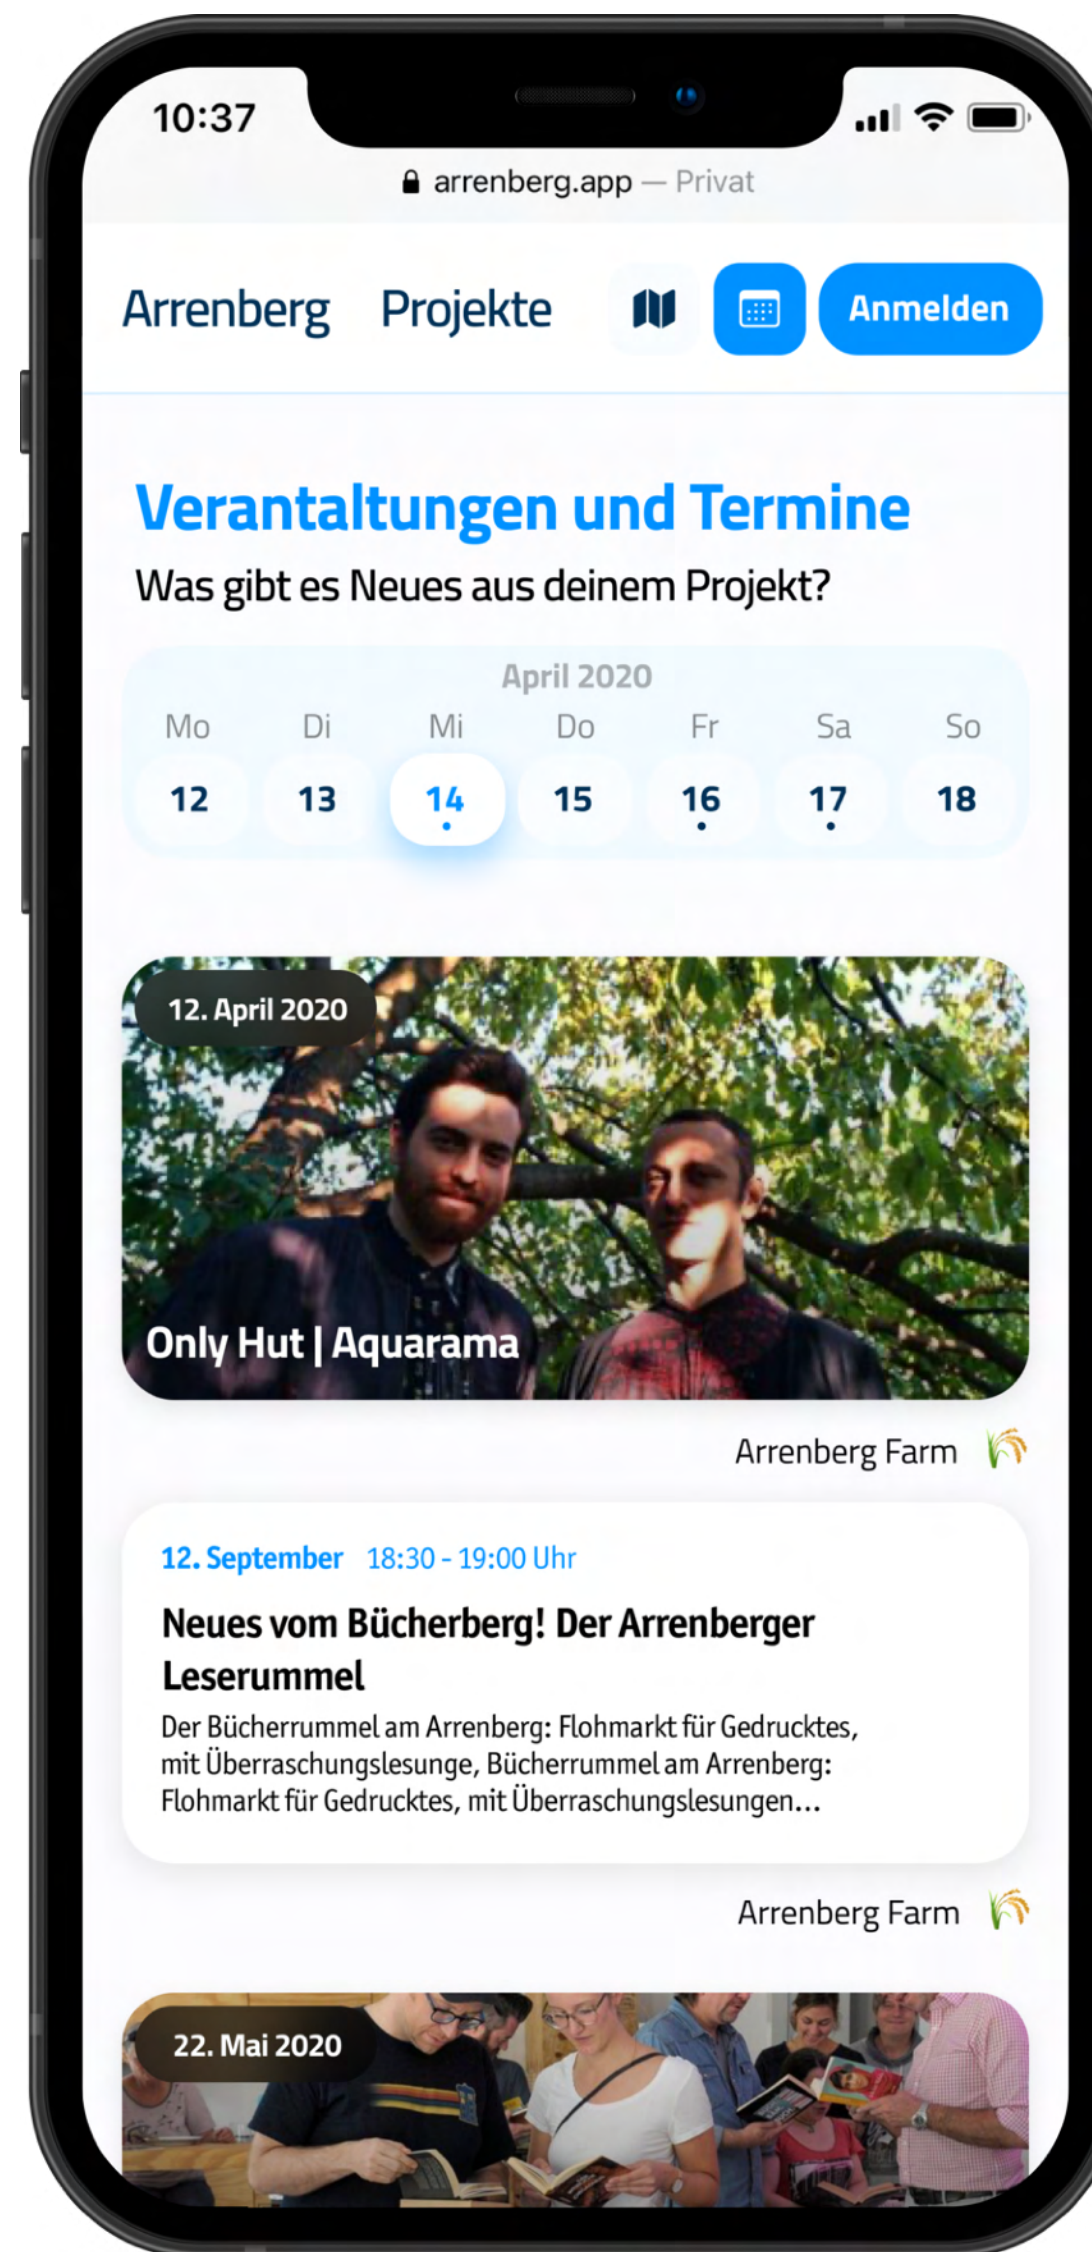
10:37

arrenberg.app — Privat

Arrenberg Projekte Anmelden

Verantaltungen und Termine

Was gibt es Neues aus deinem Projekt?

April 2020

| Mo | Di | Mi | Do | Fr | Sa | So |
|---|---|---|---|---|---|---|
| 12 | 13 | 14 | 15 | 16 | 17 | 18 |

12. April 2020

Only Hut | Aquarama

Arrenberg Farm

12. September 18:30 - 19:00 Uhr

Neues vom Bücherberg! Der Arrenberger Leserummel

Der Bücherrummel am Arrenberg: Flohmarkt für Gedrucktes, mit Überraschungslesunge, Bücherrummel am Arrenberg: Flohmarkt für Gedrucktes, mit Überraschungslesungen...

Arrenberg Farm

22. Mai 2020